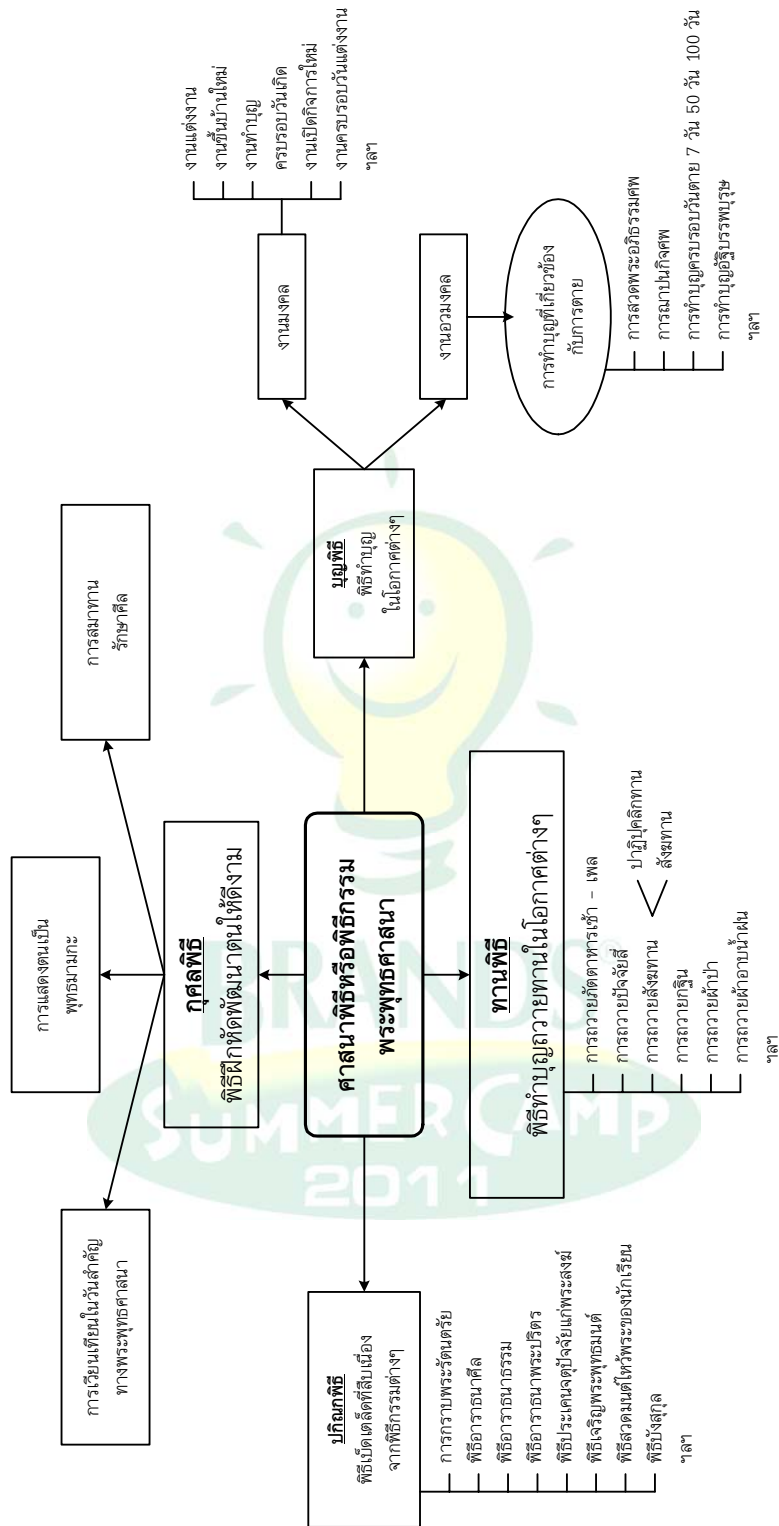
ศาสนาพิธีหรือพิธีกรรม
พระพุทธศาสนา

กุศลพิธี
พิธีฝึกหัดพัฒนาตนให้ดีงาม

การแสดงตนเป็นพุทธมามกะ

การเวียนเทียนในวันสำคัญทางพระพุทธศาสนา

การสมาทานรักษาศีล

บุญพิธี
พิธีทำบุญในโอกาสต่างๆ

งานมงคล
งานแต่งงาน
งานขึ้นบ้านใหม่
งานทำบุญครบรอบวันเกิด
งานเปิดกิจการใหม่
งานครบรอบวันแต่งงาน
ฯลฯ

งานอวมงคล
การทำบุญที่เกี่ยวข้องกับการตาย
การสวดพระอภิธรรมศพ
การเผาหรือฝังศพ
การทำบุญครบรอบวันตาย 7 วัน 50 วัน 100 วัน
การทำบุญอัฐิบรรพบุรุษ
ฯลฯ

ทานพิธี
พิธีทำบุญถวายทานในโอกาสต่างๆ
การถวายภัตตาหารเช้า - เพล
การถวายปัจจัยสี่
การถวายสังฆทาน
ปาฏิปุคลิกทาน
สังฆทาน
การถวายกฐิน
การถวายผ้าป่า
การถวายผ้าอาบน้ำฝน
ฯลฯ

ปกิณกพิธี
พิธีเบ็ดเตล็ดที่สืบเนื่องจากพิธีกรรมต่างๆ
การกราบพระรัตนตรัย
พิธีอาราธนาศีล
พิธีอาราธนาธรรม
พิธีอาราธนาพระปริตร
พิธีประเคนจตุปัจจัยแก่พระสงฆ์
พิธีเจริญพระพุทธมนต์
พิธีสวดมนต์ไหว้พระของนักเรียน
พิธีบังสุกุล
ฯลฯ

BRANDS SUMMER CAMP 2011